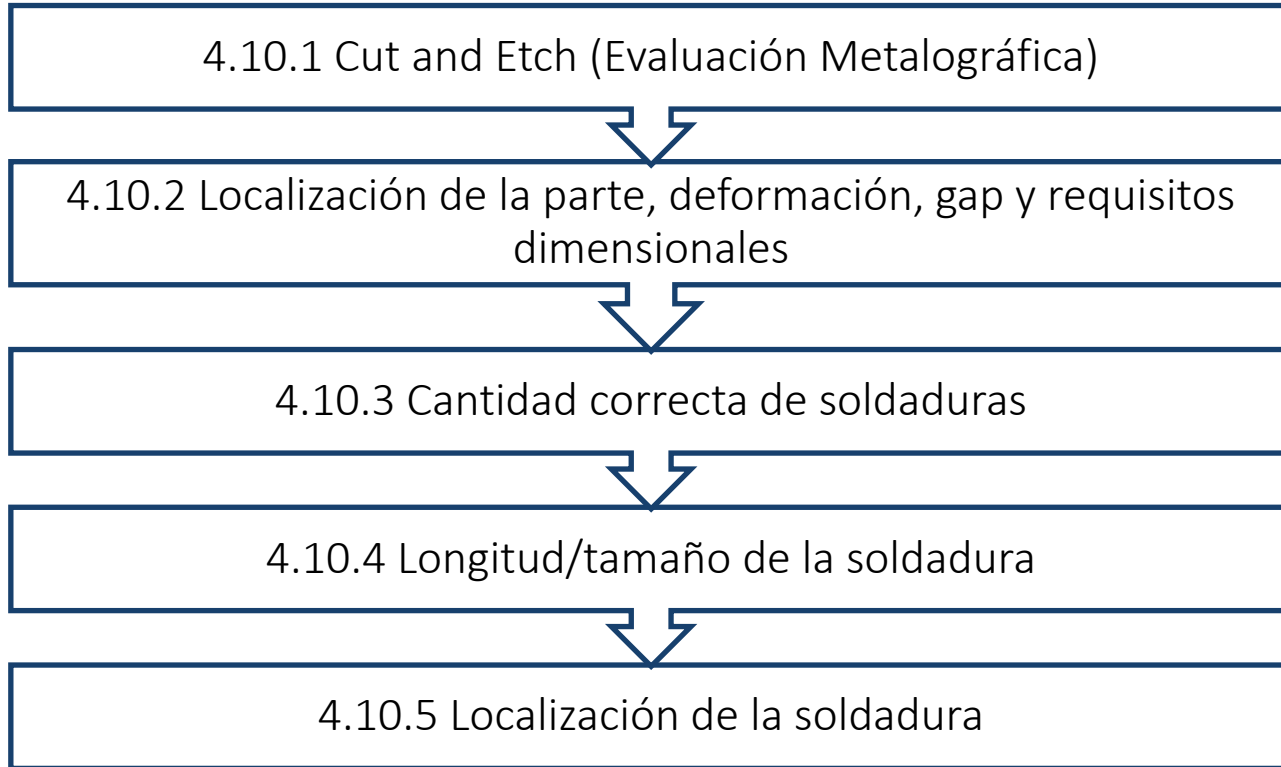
4.10.1 Cut and Etch (Evaluación Metalográfica)

4.10.2 Localización de la parte, deformación, gap y requisitos dimensionales

4.10.3 Cantidad correcta de soldaduras

4.10.4 Longitud/tamaño de la soldadura

4.10.5 Localización de la soldadura